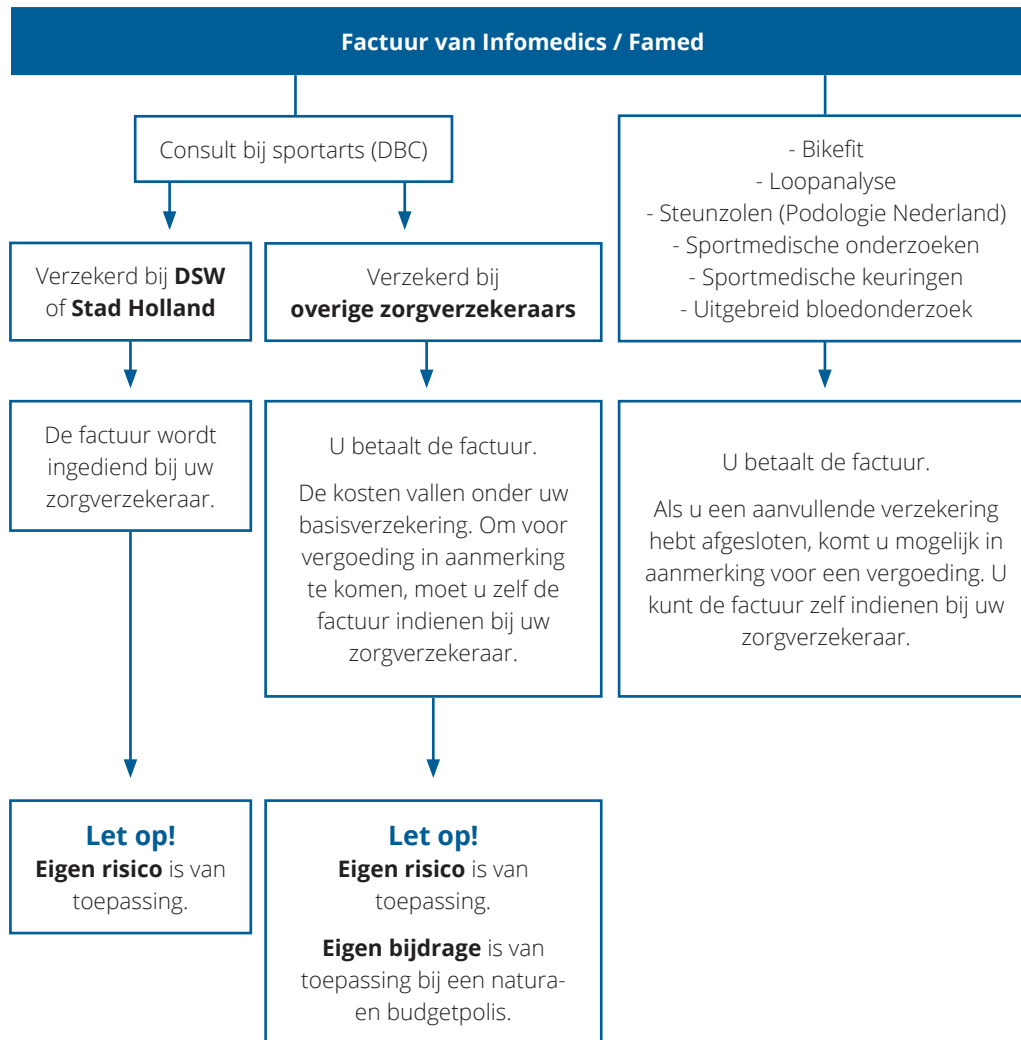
Factuur van Infomedics / Famed

Consult bij sportarts (DBC)

Verzekerd bij DSW of Stad Holland

Verzekerd bij overige zorgverzekeraars

De factuur wordt ingediend bij uw zorgverzekeraar.

U betaalt de factuur.

De kosten vallen onder uw basisverzekering. Om voor vergoeding in aanmerking te komen, moet u zelf de factuur indienen bij uw zorgverzekeraar.

Let op!
Eigen risico is van toepassing.

Let op!
Eigen risico is van toepassing.

Eigen bijdrage is van toepassing bij een natura- en budgetpolis.

- Bikefit
- Loopanalyse
- Steunzolen (Podologie Nederland)
- Sportmedische onderzoeken
- Sportmedische keuringen
- Uitgebreid bloedonderzoek

U betaalt de factuur.

Als u een aanvullende verzekering hebt afgesloten, komt u mogelijk in aanmerking voor een vergoeding. U kunt de factuur zelf indienen bij uw zorgverzekeraar.